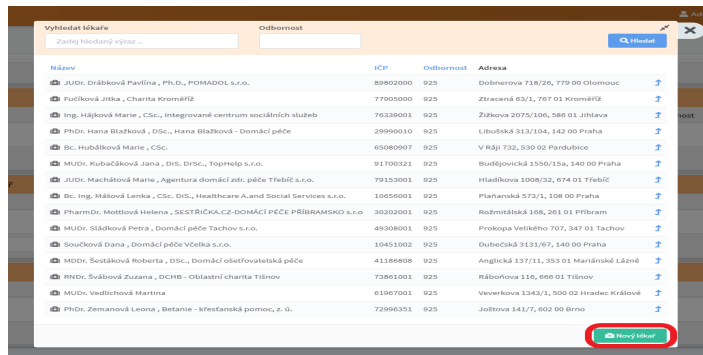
Ad
Vyhledat lékaře
Zadej hledaný výraz ..
Odbornost
Hledat

| Název | IČP | Odbornost | Adresa |
|---|---|---|---|
| JUDr. Drábková Pavlína , Ph.D., POMADOL s.r.o. | 89802000 | 925 | Dobnerova 718/26, 779 00 Olomouc |
| Fučíková Jitka , Charita Kroměříž | 77905000 | 925 | Ztracená 63/1, 767 01 Kroměříž |
| Ing. Hájková Marie , CSc., Integrované centrum sociálních služeb | 76339001 | 925 | Žižkova 2075/106, 586 01 Jihlava |
| PhDr. Hana Blažková , DSc., Hana Blažková - Domácí péče | 29990010 | 925 | Libušská 313/104, 142 00 Praha |
| Bc. Hubálková Marie , CSc. | 65080907 | 925 | V Ráji 732, 530 02 Pardubice |
| MUDr. Kubačáková Jana , DiS. DrSc., TopHelp s.r.o. | 91700321 | 925 | Budějovická 1550/15a, 140 00 Praha |
| JUDr. Machátová Marie , Agentura domácí zdr. péče Třebíč s.r.o. | 79153001 | 925 | Hladíkova 1008/32, 674 01 Třebíč |
| Bc. Ing. Mášová Lenka , CSc. DiS., Healthcare A.and Social Services s.r.o. | 10656001 | 925 | Plaňanská 573/1, 108 00 Praha |
| PharmDr. Mottlová Helena , SESTŘIČKA.CZ-DOMÁCÍ PÉČE PŘÍBRAMSKO s.r.o. | 30202001 | 925 | Rožmitálská 168, 261 01 Příbram |
| MUDr. Sládková Petra , Domácí péče Tachov s.r.o. | 49308001 | 925 | Prokopa Velikého 707, 347 01 Tachov |
| Součková Dana , Domácí péče Včelka s.r.o. | 10451002 | 925 | Dubečská 3131/67, 140 00 Praha |
| MDDr. Šestáková Roberta , DSc., Domácí ošetřovatelská péče | 41186808 | 925 | Anglická 137/11, 353 01 Mariánské Lázně |
| RNDr. Švábová Zuzana , DCHB - Oblastní charita Tišnov | 73861001 | 925 | Ráboňova 116, 666 01 Tišnov |
| MUDr. Vedlichová Martina | 61967001 | 925 | Veverkova 1343/1, 500 02 Hradec Králové |
| PhDr. Zemanová Leona , Betanie - křesťanská pomoc, z. ú. | 72996351 | 925 | Jožtova 141/7, 602 00 Brno |

Nový lékař